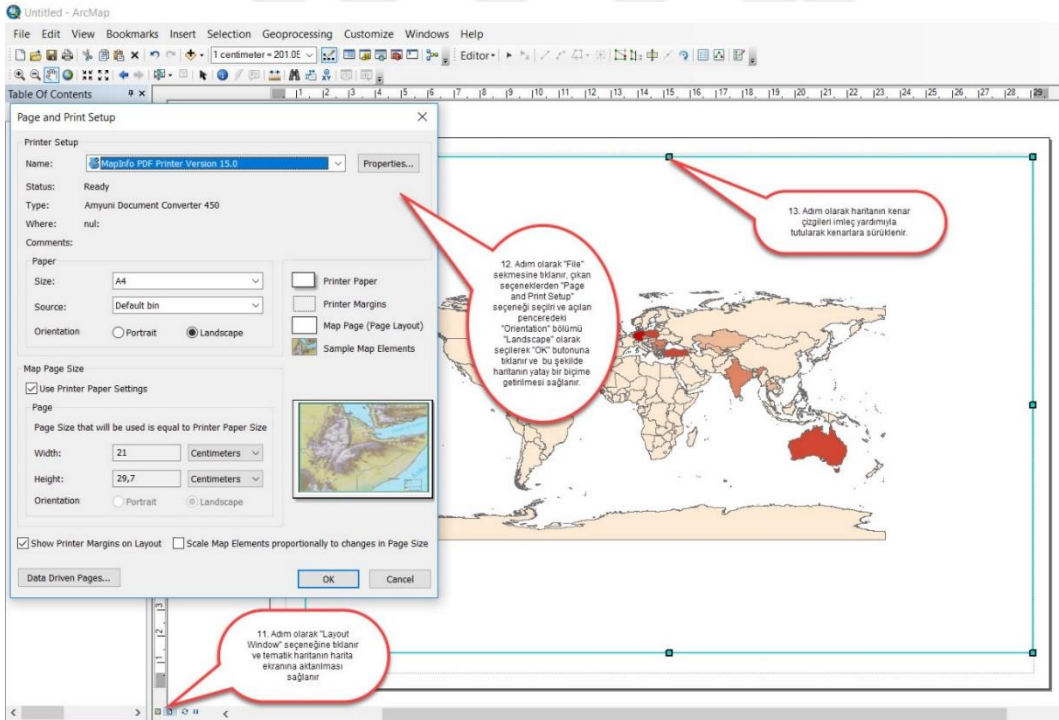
Untitled - ArcMap

File Edit View Bookmarks Insert Selection Geoprocessing Customize Windows Help

1 centimeter = 201.05

Editor

Table Of Contents

Page and Print Setup

Printer Setup

Name: MapInfo PDF Printer Version 15.0

Properties...

Status: Ready

Type: Amyuni Document Converter 450

Where: nul:

Comments:

Paper

Size: A4

Source: Default bin

Orientation Portrait Landscape

Printer Paper

Printer Margins

Map Page (Page Layout)

Sample Map Elements

Map Page Size

Use Printer Paper Settings

Page

Page Size that will be used is equal to Printer Paper Size

Width: 21 Centimeters

Height: 29,7 Centimeters

Orientation Portrait Landscape

Show Printer Margins on Layout

Scale Map Elements proportionally to changes in Page Size

Data Driven Pages...

OK

Cancel

12. Adım olarak "File" sekmesine tıklanır, çıkan seçeneklerden "Page and Print Setup" seçeneği seçilir ve açılan penceredeki "Orientation" bölümü "Landscape" olarak seçilerek "OK" butonuna tıklanır ve bu şekilde haritanın yatay bir biçime getirilmesi sağlanır.

13. Adım olarak haritanın kenar çizgileri imleç yardımıyla tutularak kenarlara sürüklenir.

11. Adım olarak "Layout Window" seçeneğine tıklanır ve tematik haritanın harita ekranına aktarılması sağlanır